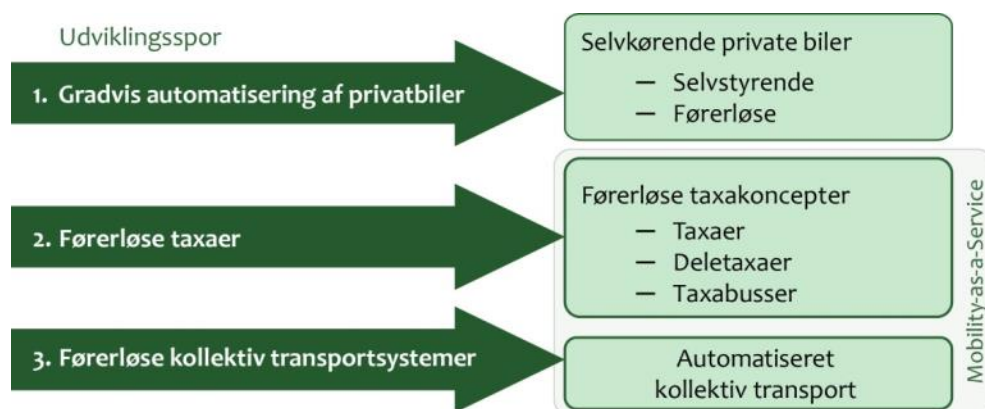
Udviklingsspor

1. Gradvis automatisering af privatbiler

Selvkørende private biler
— Selvstyrende
— Førerløse

2. Førerløse taxaer

Førerløse taxakoncepter
— Taxaer
— Deletaxaer
— Taxabusser

3. Førerløse kollektiv transportsystemer

Automatiseret kollektiv transport

Mobility-as-a-Service